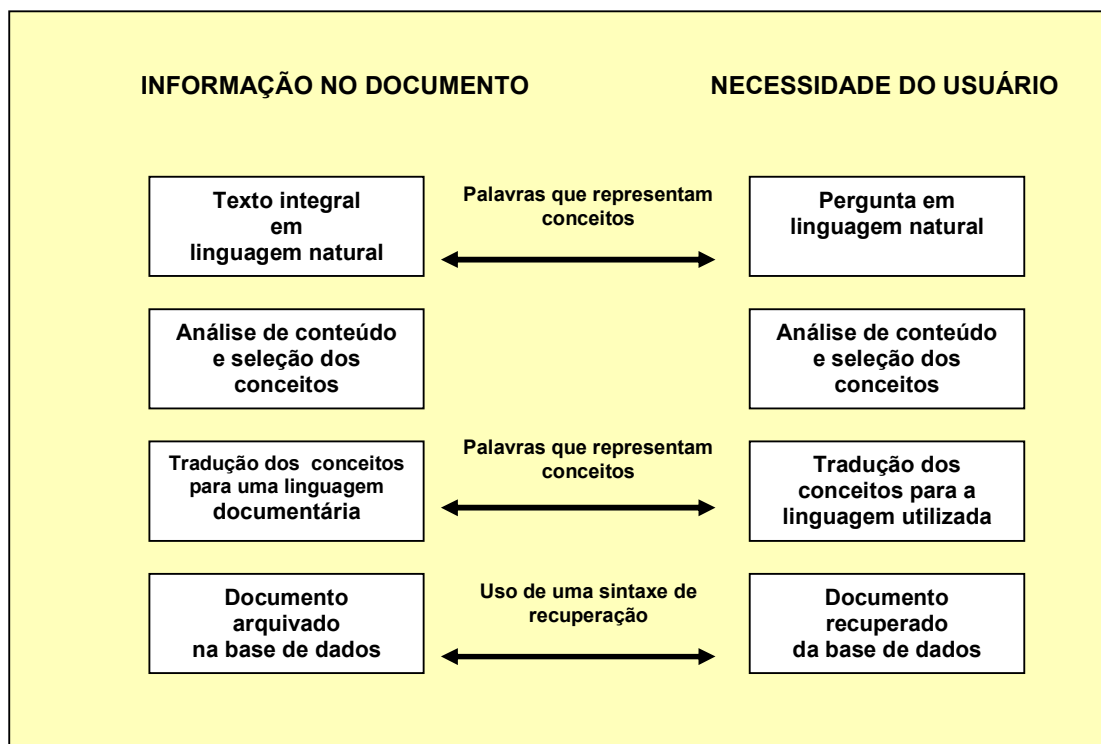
INFORMAÇÃO NO DOCUMENTO

NECESSIDADE DO USUÁRIO

Texto integral em linguagem natural

Palavras que representam conceitos

Pergunta em linguagem natural

Análise de conteúdo e seleção dos conceitos

Análise de conteúdo e seleção dos conceitos

Tradução dos conceitos para uma linguagem documentária

Palavras que representam conceitos

Tradução dos conceitos para a linguagem utilizada

Documento arquivado na base de dados

Uso de uma sintaxe de recuperação

Documento recuperado da base de dados